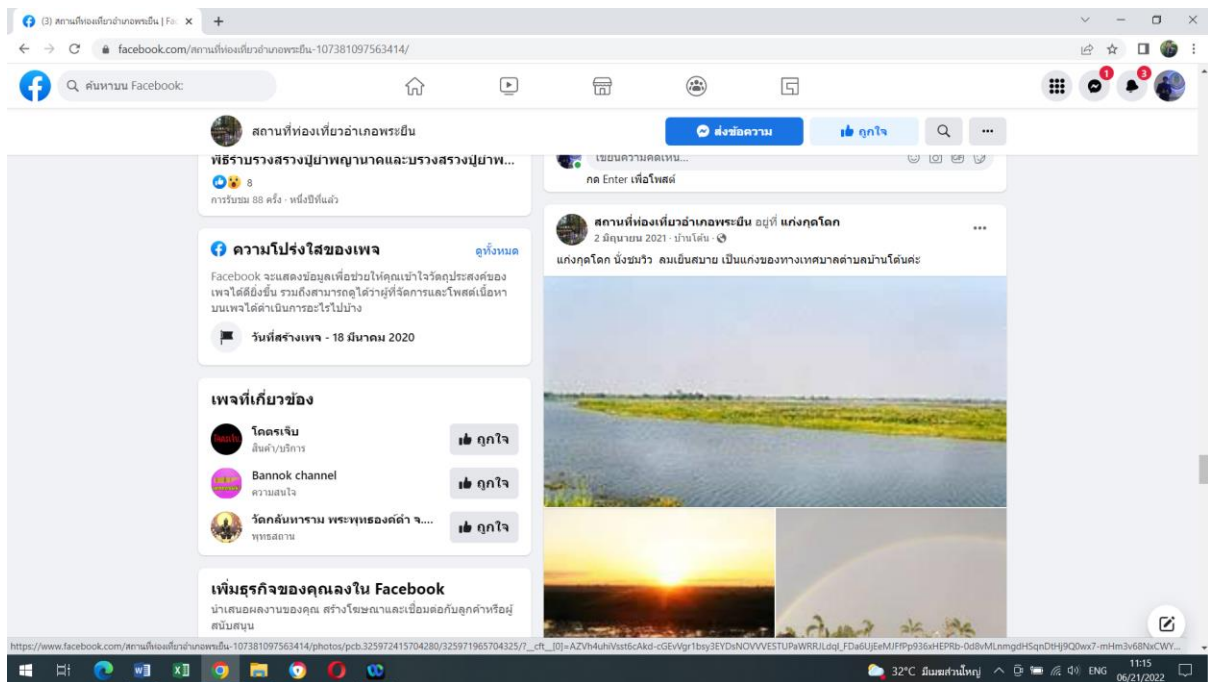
(3) สถานที่ท่องเที่ยวอำเภอพระยืน | Fa ×  +

facebook.com/สถานที่ท่องเที่ยวอำเภอพระยืน-107381097563414/

ค้นหาบน Facebook

สถานที่ท่องเที่ยวอำเภอพระยืน

ส่งข้อความ

ถูกใจ

พิธีรำบวงสรวงปู่ย่าพญานาคและบวงสรวงปู่ย่าพ...

8

การรับชม 88 ครั้ง · หนึ่งปีที่แล้ว

ความโปร่งใสของเพจ

ดูทั้งหมด

Facebook จะแสดงข้อมูลเพื่อช่วยให้คุณเข้าใจวัตถุประสงค์ของเพจได้ดียิ่งขึ้น รวมถึงสามารถดูได้ว่าผู้ที่จัดการและโพสต์เนื้อหาบนเพจได้ดำเนินการอะไรไปบ้าง

วันที่สร้างเพจ - 18 มีนาคม 2020

เพจที่เกี่ยวข้อง

โคตรเจ๊บ
สินค้า/บริการ

ถูกใจ

Bannok channel
ความสนใจ

ถูกใจ

วัดกลันทาราม พระพุทธองค์ดำ จ....
พุทธสถาน

ถูกใจ

เพิ่มธุรกิจของคุณลงใน Facebook

นำเสนอผลงานของคุณ สร้างโฆษณาและเชื่อมต่อกับลูกค้าหรือผู้สนับสนุน

เขียนความคิดเห็น...

กด Enter เพื่อโพสต์

สถานที่ท่องเที่ยวอำเภอพระยืน อยู่ที่ แก่งกุดโกก

2 มิถุนายน 2021 · บ้านโต้น ·

แก่งกุดโกก นั่งชมวิว ลมเย็นสบาย เป็นแก่งของทางเทศบาลตำบลบ้านโต้นค่ะ

https://www.facebook.com/สถานที่ท่องเที่ยวอำเภอพระยืน-107381097563414/photos/pcb.325972415704280/325971965704325/?__cft__[0]=AZVh4uhiVsst6cAkd-cGEvVgr1bsy3EYDsNOVVVESTUPaWRRJLdql_FDa6UjEeMJFfPp936xHEPRb-0d8vMLnmgdHSqnDtHj9Q0wx7-mHm3v68NxCWY...

32°C มีเมฆส่วนใหญ่  ENG  11:15  06/21/2022